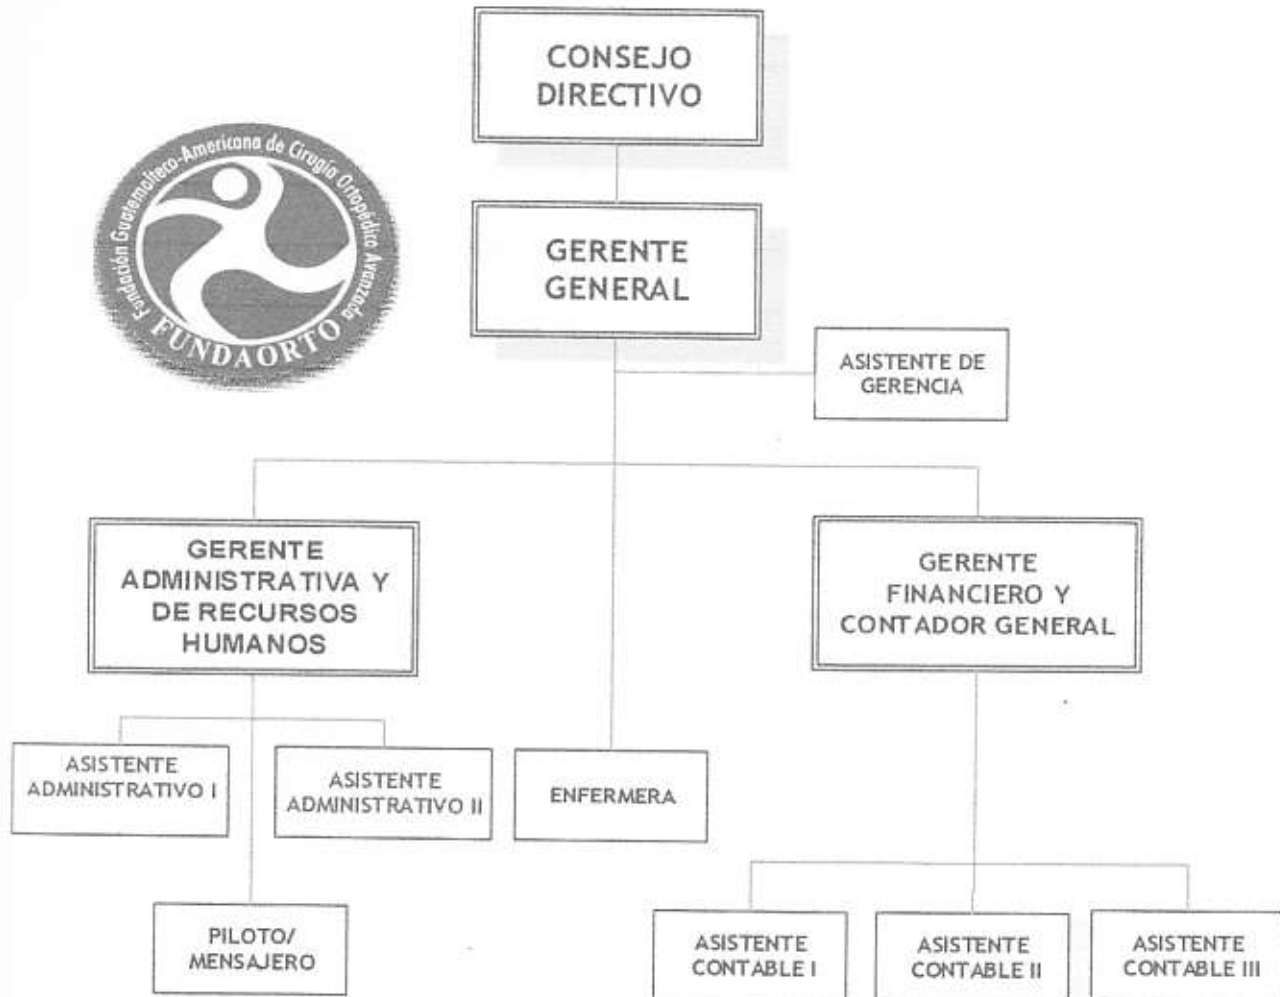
CONSEJO DIRECTIVO

Fundación Guatemalteco-Americana de Cirugía Ortopédica Avanzada
FUNDAORTO

GERENTE GENERAL

ASISTENTE DE GERENCIA

GERENTE ADMINISTRATIVA Y DE RECURSOS HUMANOS

GERENTE FINANCIERO Y CONTADOR GENERAL

ASISTENTE ADMINISTRATIVO I

ASISTENTE ADMINISTRATIVO II

ENFERMERA

PILOTO/ MENSAJERO

ASISTENTE CONTABLE I

ASISTENTE CONTABLE II

ASISTENTE CONTABLE III